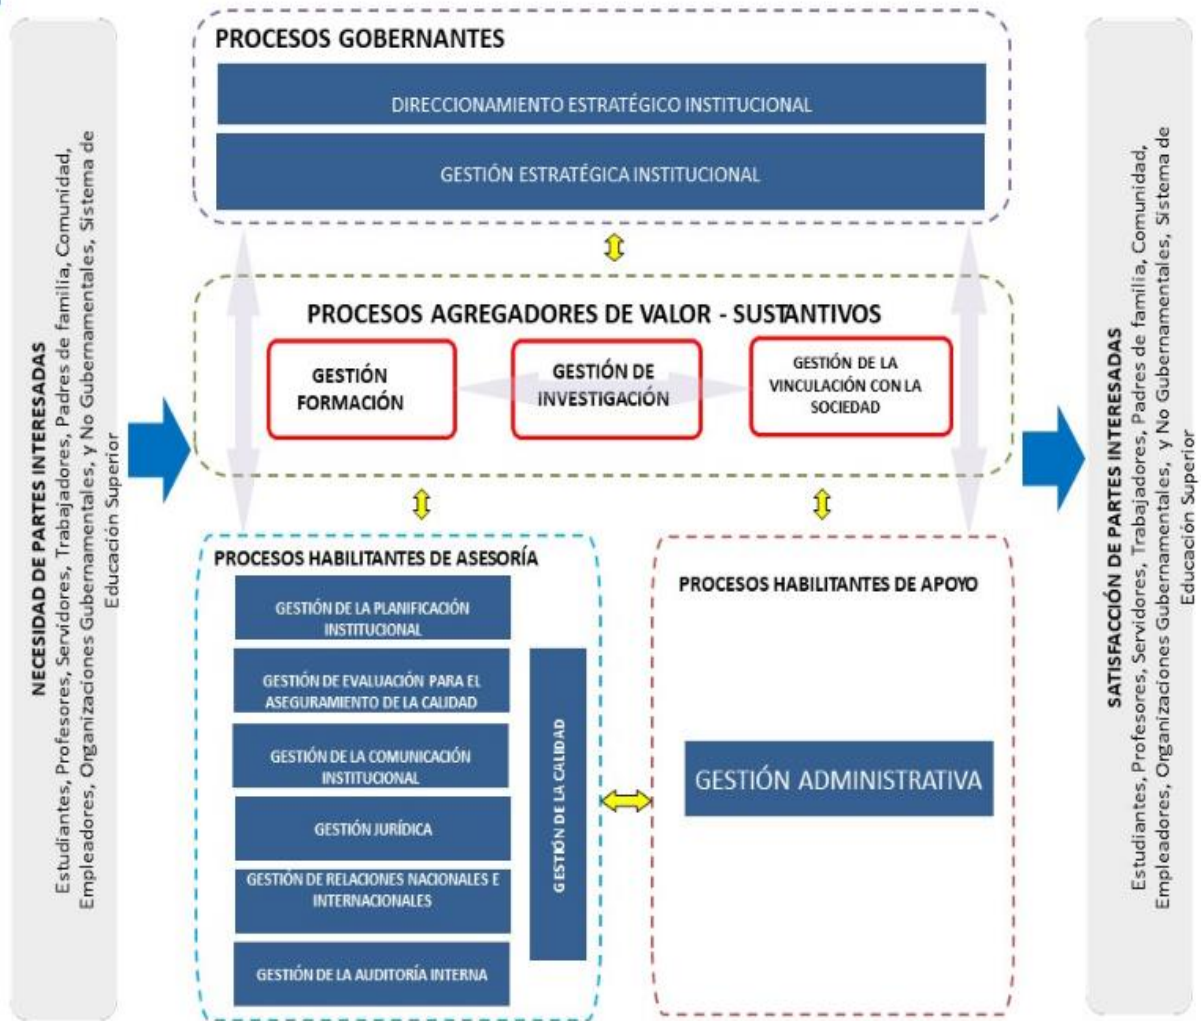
NECESIDAD DE PARTES INTERESADAS
Estudiantes, Profesores, Servidores, Trabajadores, Padres de familia, Comunidad, Empleadores, Organizaciones Gubernamentales, y No Gubernamentales, Sistema de Educación Superior

PROCESOS GOBERNANTES
DIRECCIONAMIENTO ESTRATÉGICO INSTITUCIONAL
GESTIÓN ESTRATÉGICA INSTITUCIONAL

PROCESOS AGREGADORES DE VALOR - SUSTANTIVOS
GESTIÓN FORMACIÓN
GESTIÓN DE INVESTIGACIÓN
GESTIÓN DE LA VINCULACIÓN CON LA SOCIEDAD

PROCESOS HABILITANTES DE ASESORÍA
GESTIÓN DE LA PLANIFICACIÓN INSTITUCIONAL
GESTIÓN DE EVALUACIÓN PARA EL ASEGURAMIENTO DE LA CALIDAD
GESTIÓN DE LA COMUNICACIÓN INSTITUCIONAL
GESTIÓN JURÍDICA
GESTIÓN DE RELACIONES NACIONALES E INTERNACIONALES
GESTIÓN DE LA AUDITORÍA INTERNA
GESTIÓN DE LA CALIDAD

PROCESOS HABILITANTES DE APOYO
GESTIÓN ADMINISTRATIVA

SATISFACCIÓN DE PARTES INTERESADAS
Estudiantes, Profesores, Servidores, Trabajadores, Padres de familia, Comunidad, Empleadores, Organizaciones Gubernamentales, y No Gubernamentales, Sistema de Educación Superior